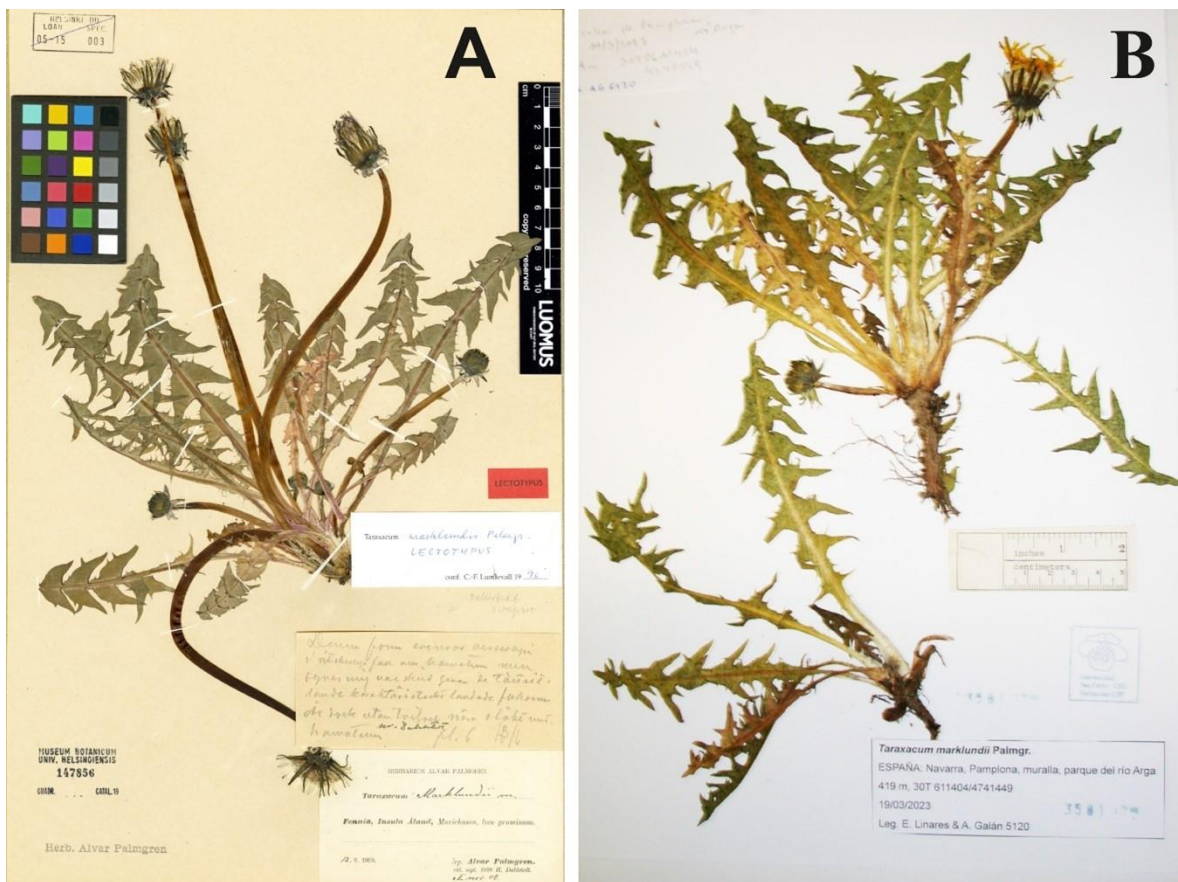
A

HELSINKI BG
LOAN SPEC.
05-15 003

cm 0 1 2 3 4 5 6 7 8 9 10
copyright reserved
LUOMUS

LECTOTYPUS

Taraxacum marklundii Palmgr.
LECTOTYPUS
conf. C.-F. Lundevall 19 96

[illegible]

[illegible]

MUSEUM BOTANICUM
UNIV. HELSINGIENSIS
147856
OBAM. CATAL.19

HERBARIUM ALVAR PALMGREN

Taraxacum Marklundii m.

Fennia, Insula Åland, Mariehamn, loco graminoso.

12. 6. 1909.

leg. Alvar Palmgren.
det. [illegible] H. Dahlstedt

Herb. Alvar Palmgren

B

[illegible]

inches 1 2
centimeters 3 4 5

3581 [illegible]

Taraxacum marklundii Palmgr.
ESPAÑA: Navarra, Pamplona, muralla, parque del río Arga
419 m, 30T 611404/4741449
19/03/2023
Leg. E. Linares & A. Galán 5120

3581 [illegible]